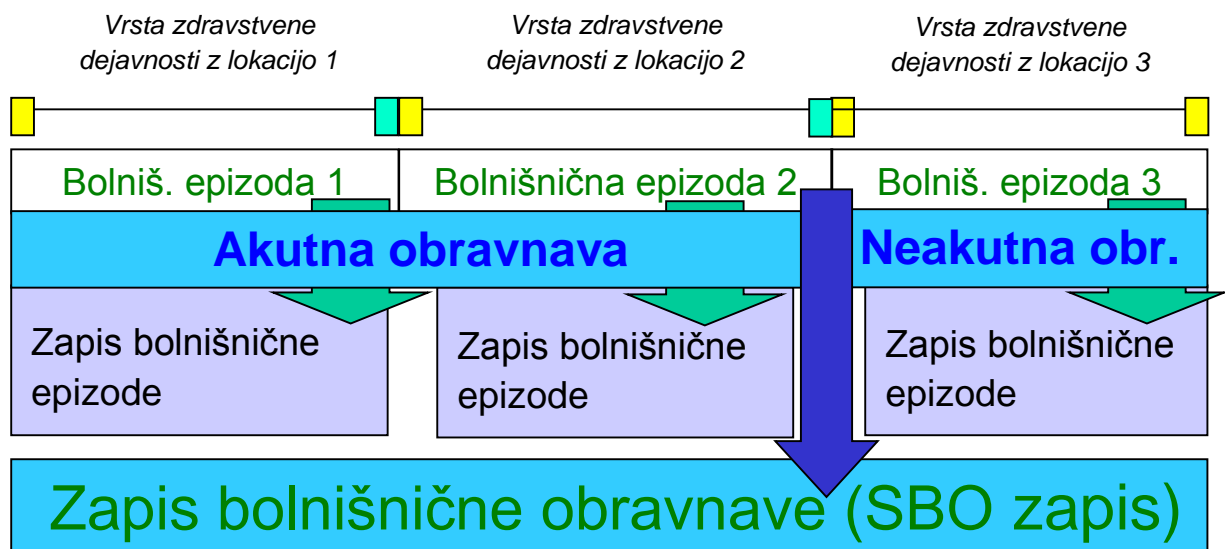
Vrsta zdravstvene dejavnosti z lokacijo 1

Vrsta zdravstvene dejavnosti z lokacijo 2

Vrsta zdravstvene dejavnosti z lokacijo 3

Bolniš. epizoda 1

Bolnišnična epizoda 2

Bolniš. epizoda 3

Akutna obravnava

Neakutna obr.

Zapis bolnišnične epizode

Zapis bolnišnične epizode

Zapis bolnišnične epizode

Zapis bolnišnične obravnave (SBO zapis)